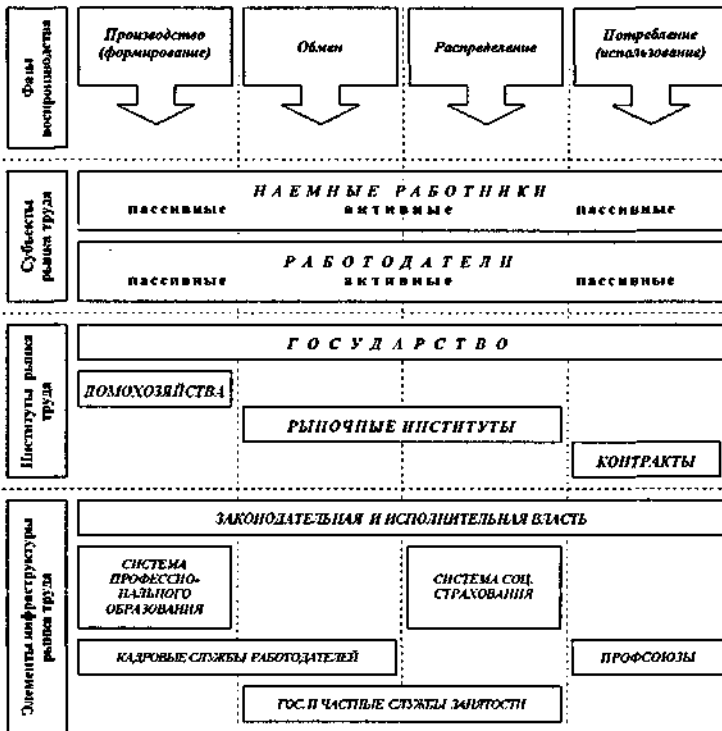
Фазы воспроизводства

Производство (формирование)

Обмен

Распределение

Потребление (использование)

Субъекты рынка труда

НАЕМНЫЕ РАБОТНИКИ

пассивные

активные

пассивные

РАБОТОДАТЕЛИ

пассивные

активные

пассивные

Институты рынка труда

ГОСУДАРСТВО

ДОМОХОЗЯЙСТВА

РЫНОЧНЫЕ ИНСТИТУТЫ

КОНТРАКТЫ

Элементы инфраструктуры рынка труда

ЗАКОНОДАТЕЛЬНАЯ И ИСПОЛНИТЕЛЬНАЯ ВЛАСТЬ

СИСТЕМА ПРОФЕССИОНАЛЬНОГО ОБРАЗОВАНИЯ

СИСТЕМА СОЦ. СТРАХОВАНИЯ

КАДРОВЫЕ СЛУЖБЫ РАБОТОДАТЕЛЕЙ

ПРОФСОЮЗЫ

ГОС. И ЧАСТНЫЕ СЛУЖБЫ ЗАНЯТОСТИ